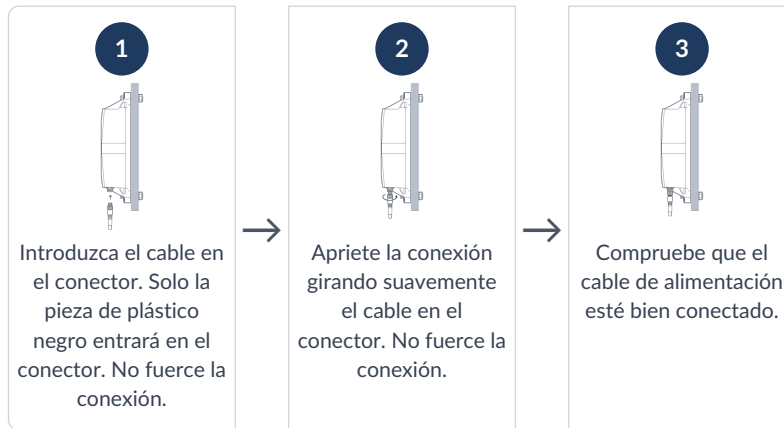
1

Introduzca el cable en el conector. Solo la pieza de plástico negro entrará en el conector. No fuerce la conexión.

2

Apriete la conexión girando suavemente el cable en el conector. No fuerce la conexión.

3

Compruebe que el cable de alimentación esté bien conectado.